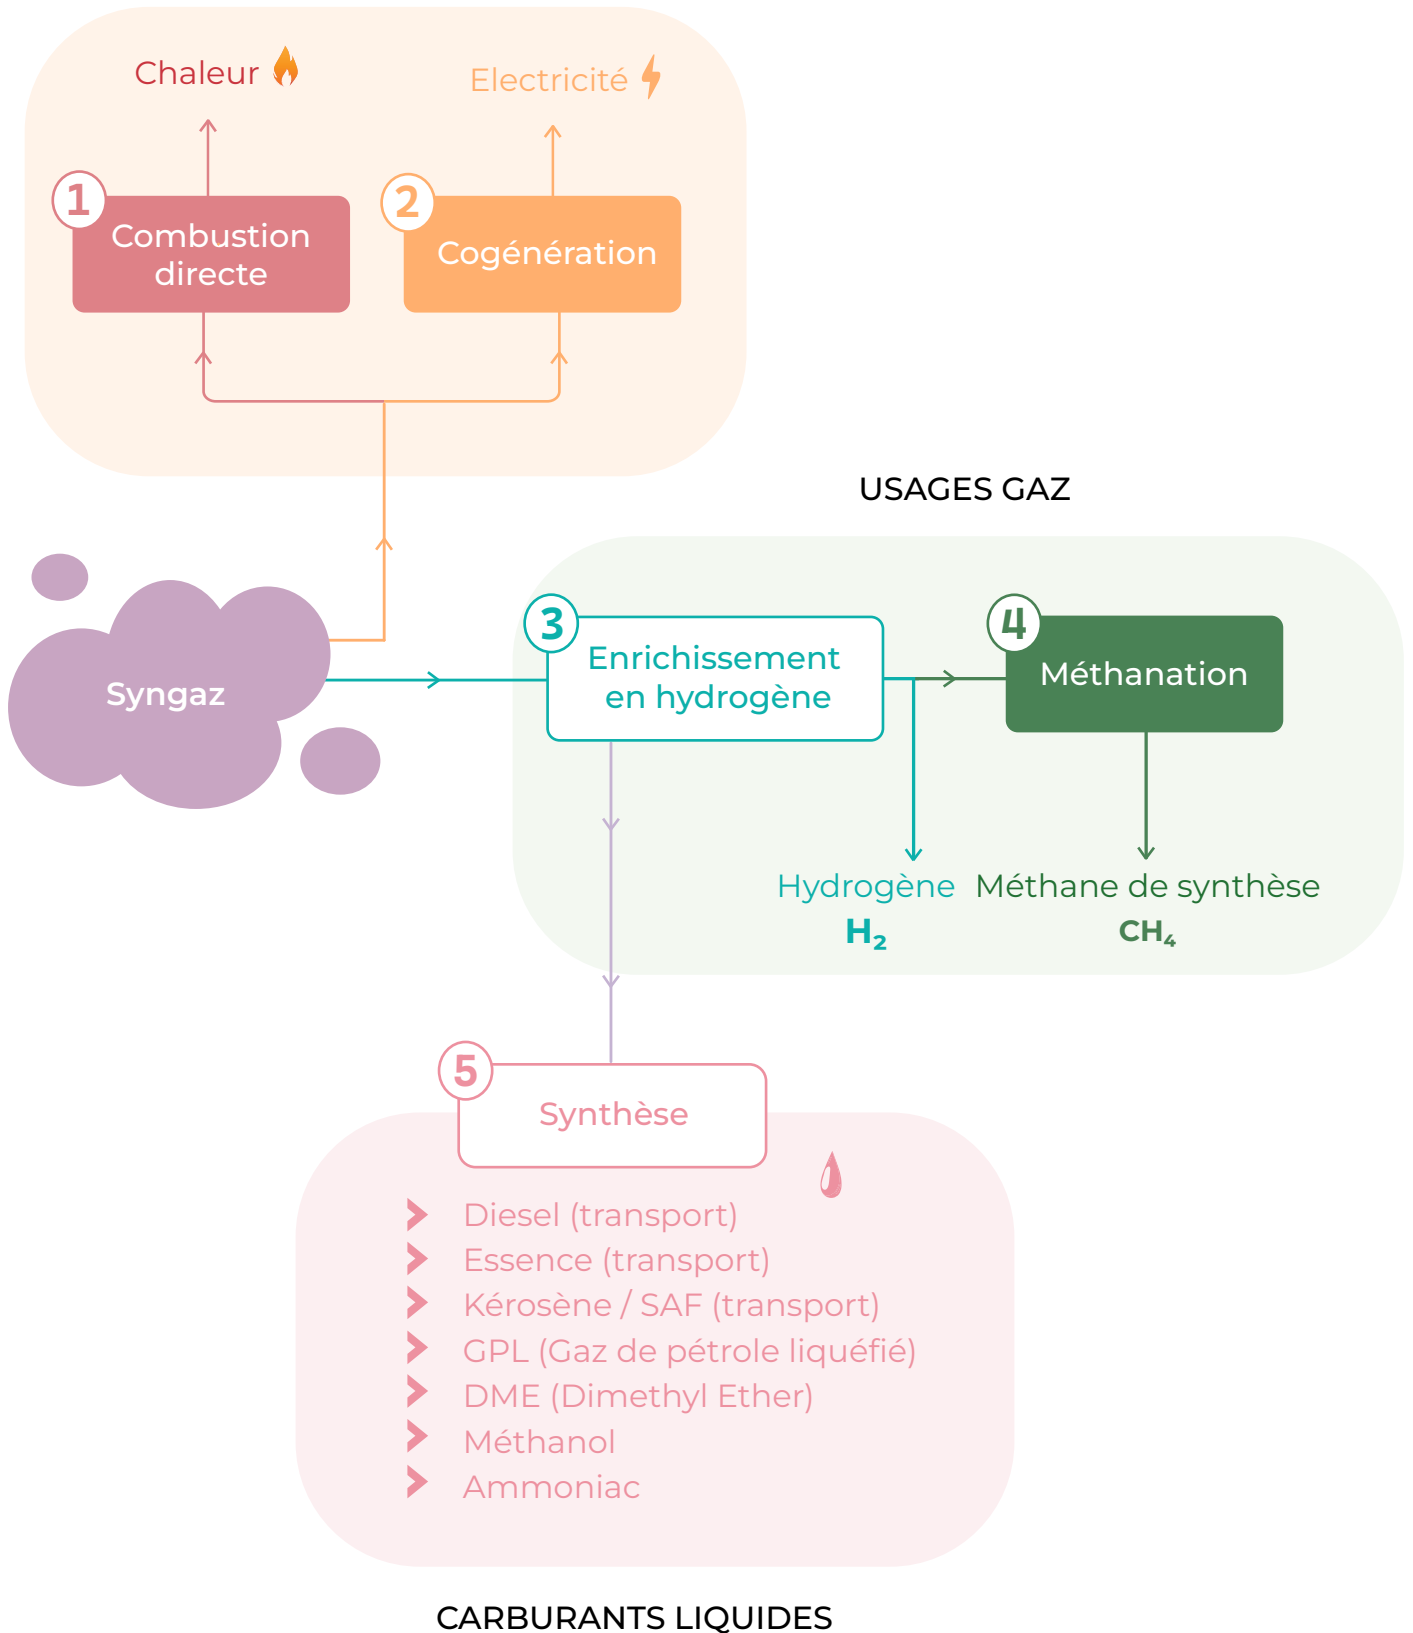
Chaleur

Electricité

1 Combustion directe

2 Cogénération

USAGES GAZ

Syngaz

3 Enrichissement en hydrogène

4 Méthanation

Hydrogène
$H_2$

Méthane de synthèse
$CH_4$

5 Synthèse

Diesel (transport)
Essence (transport)
Kérosène / SAF (transport)
GPL (Gaz de pétrole liquéfié)
DME (Dimethyl Ether)
Méthanol
Ammoniac

CARBURANTS LIQUIDES